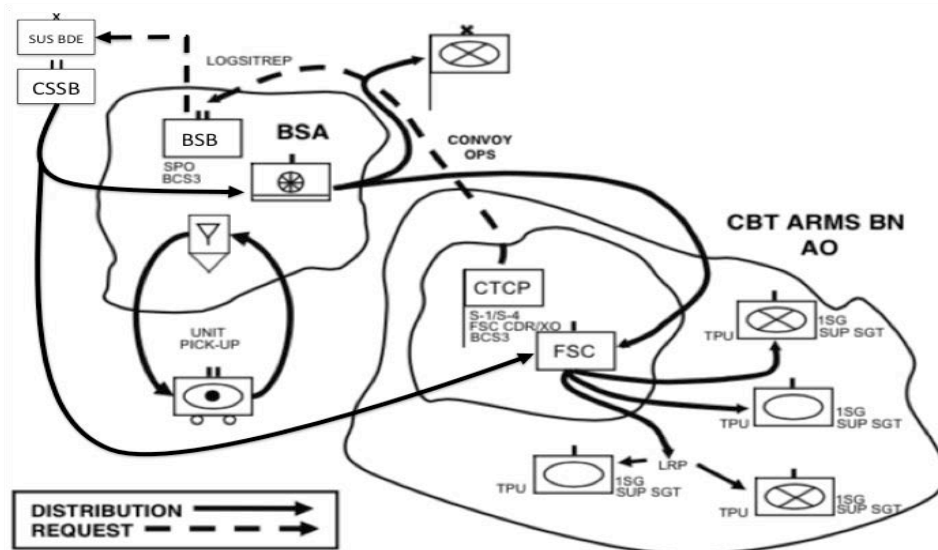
X
SUS BDE
CSSB
LOGSITREP
BSB
BSA
SPO
BCS3
CONVOY OPS
CBT ARMS BN AO
UNIT PICK-UP
CTCP
S-1/S-4
FSC CDR/XO
BCS3
FSC
TPU
1SG
SUP SGT
TPU
1SG
SUP SGT
LRP
TPU
1SG
SUP SGT
TPU
1SG
SUP SGT
DISTRIBUTION
REQUEST